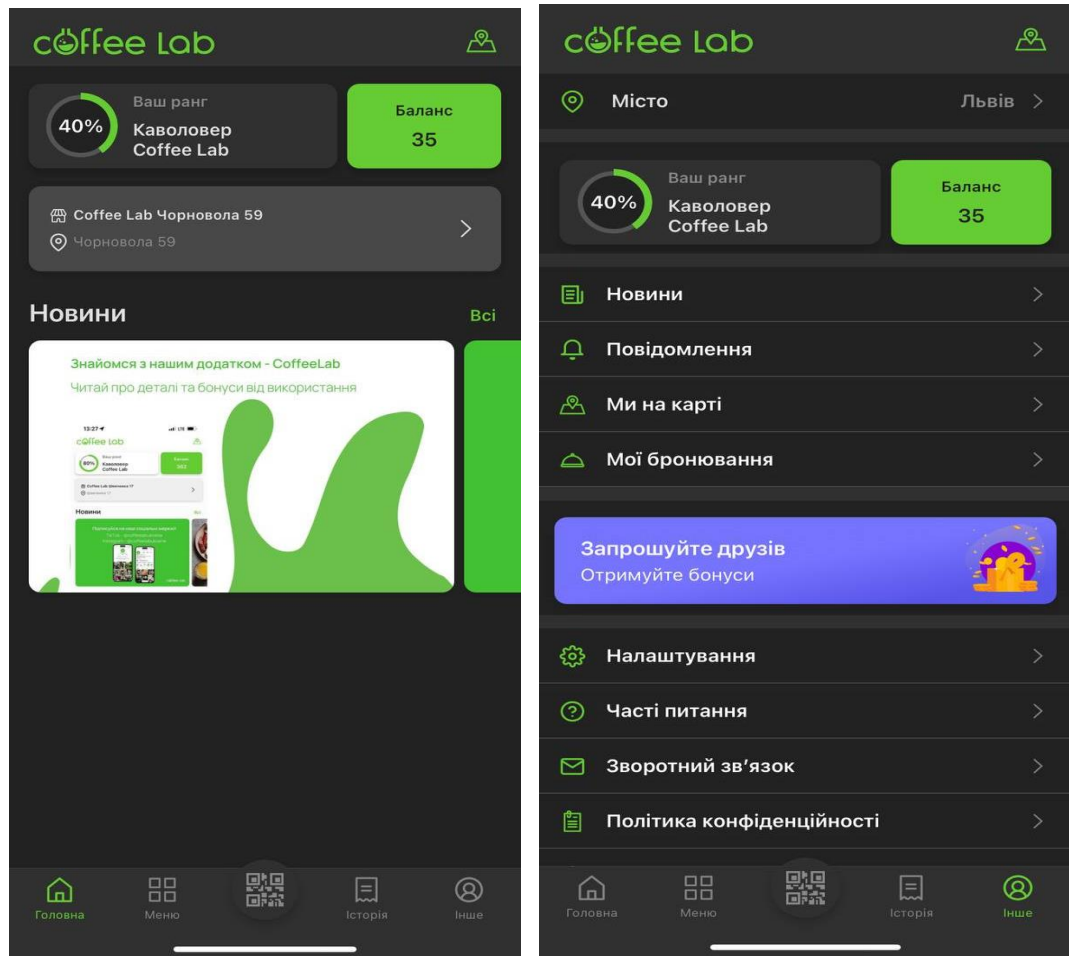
coffee Lab

40%
Ваш ранг
Каволовер
Coffee Lab

Баланс
35

Coffee Lab Чорновола 59
Чорновола 59

Новини
Всі

Знайомся з нашим додатком - CoffeeLab
Читай про деталі та бонуси від використання

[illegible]

Головна
Меню
Історія
Інше

coffee Lab

Місто
Львів

40%
Ваш ранг
Каволовер
Coffee Lab

Баланс
35

Новини
Повідомлення
Ми на карті
Мої бронювання

Запрошуйте друзів
Отримуйте бонуси

Налаштування
Часті питання
Зворотний зв'язок
Політика конфіденційності

Головна
Меню
Історія
Інше